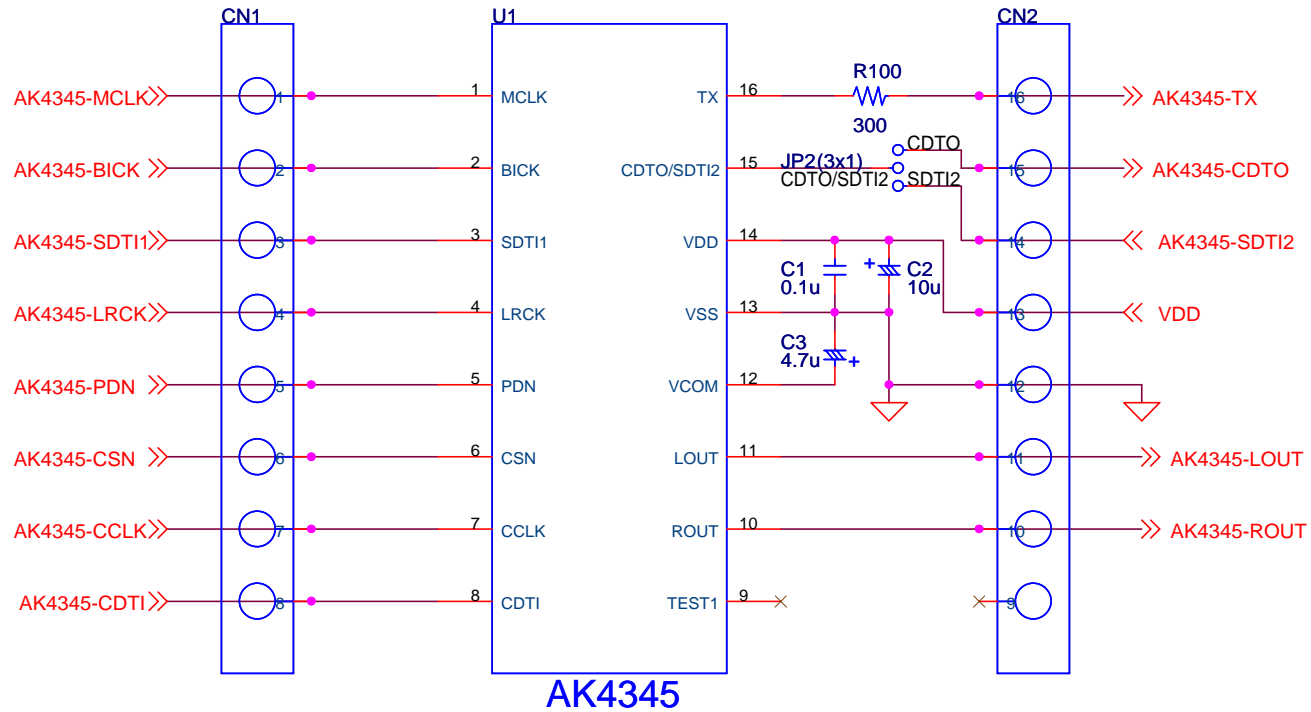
CN1

U1

CN2

AK4345-MCLK 1 1 MCLK

AK4345-BICK 2 2 BICK

AK4345-SDTI1 3 3 SDTI1

AK4345-LRCK 4 4 LRCK

AK4345-PDN 5 5 PDN

AK4345-CSN 6 6 CSN

AK4345-CCLK 7 7 CCLK

AK4345-CDTI 8 8 CDTI

TX 16 R100 300 16 AK4345-TX

CDTO/SDTI2 15 JP2(3x1) CDTO/SDTI2 CDTO SDTI2 15 AK4345-CDTO

VDD 14 14 AK4345-SDTI2

C1 0.1u C2 10u

VSS 13 13 VDD

C3 4.7u

VCOM 12 12

LOUT 11 11 AK4345-LOUT

ROUT 10 10 AK4345-ROUT

TEST1 9 9

AK4345